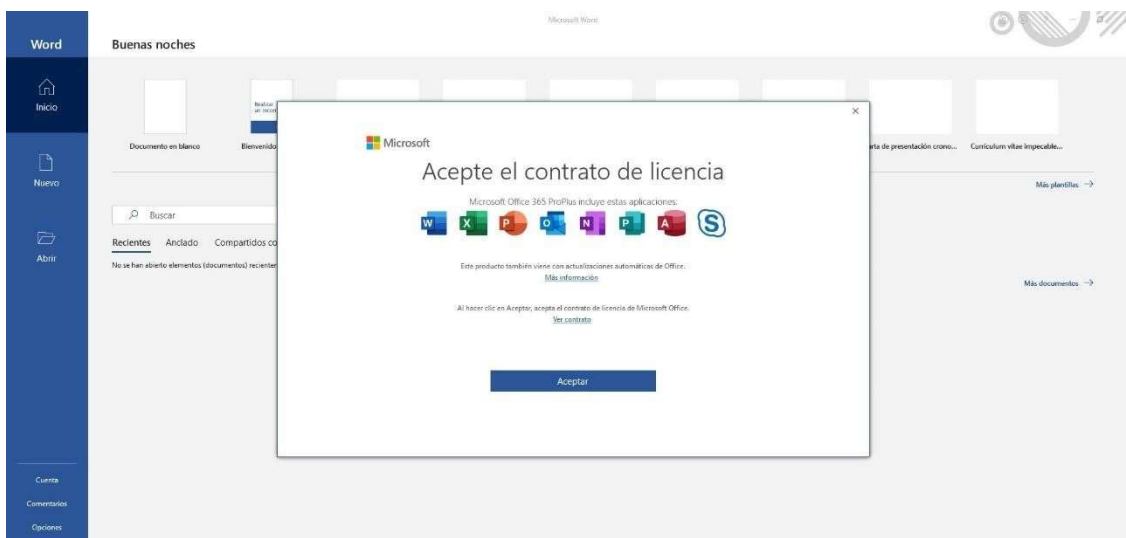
Word

Inicio

Nuevo

Abrir

Cuenta

Comentarios

Opciones

Microsoft Word

Buenas noches

Documento en blanco

Bienvenido

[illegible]rta de presentación crono...

Currículum vitae impecable...

Más plantillas →

Buscar

Recientes Anclado Compartidos co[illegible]

No se han abierto elementos (documentos) recienter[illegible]

Más documentos →

×

Microsoft

Acepte el contrato de licencia

Microsoft Office 365 ProPlus incluye estas aplicaciones:

Este producto también viene con actualizaciones automáticas de Office.

Más información

Al hacer clic en Aceptar, acepta el contrato de licencia de Microsoft Office.

Ver contrato

Aceptar